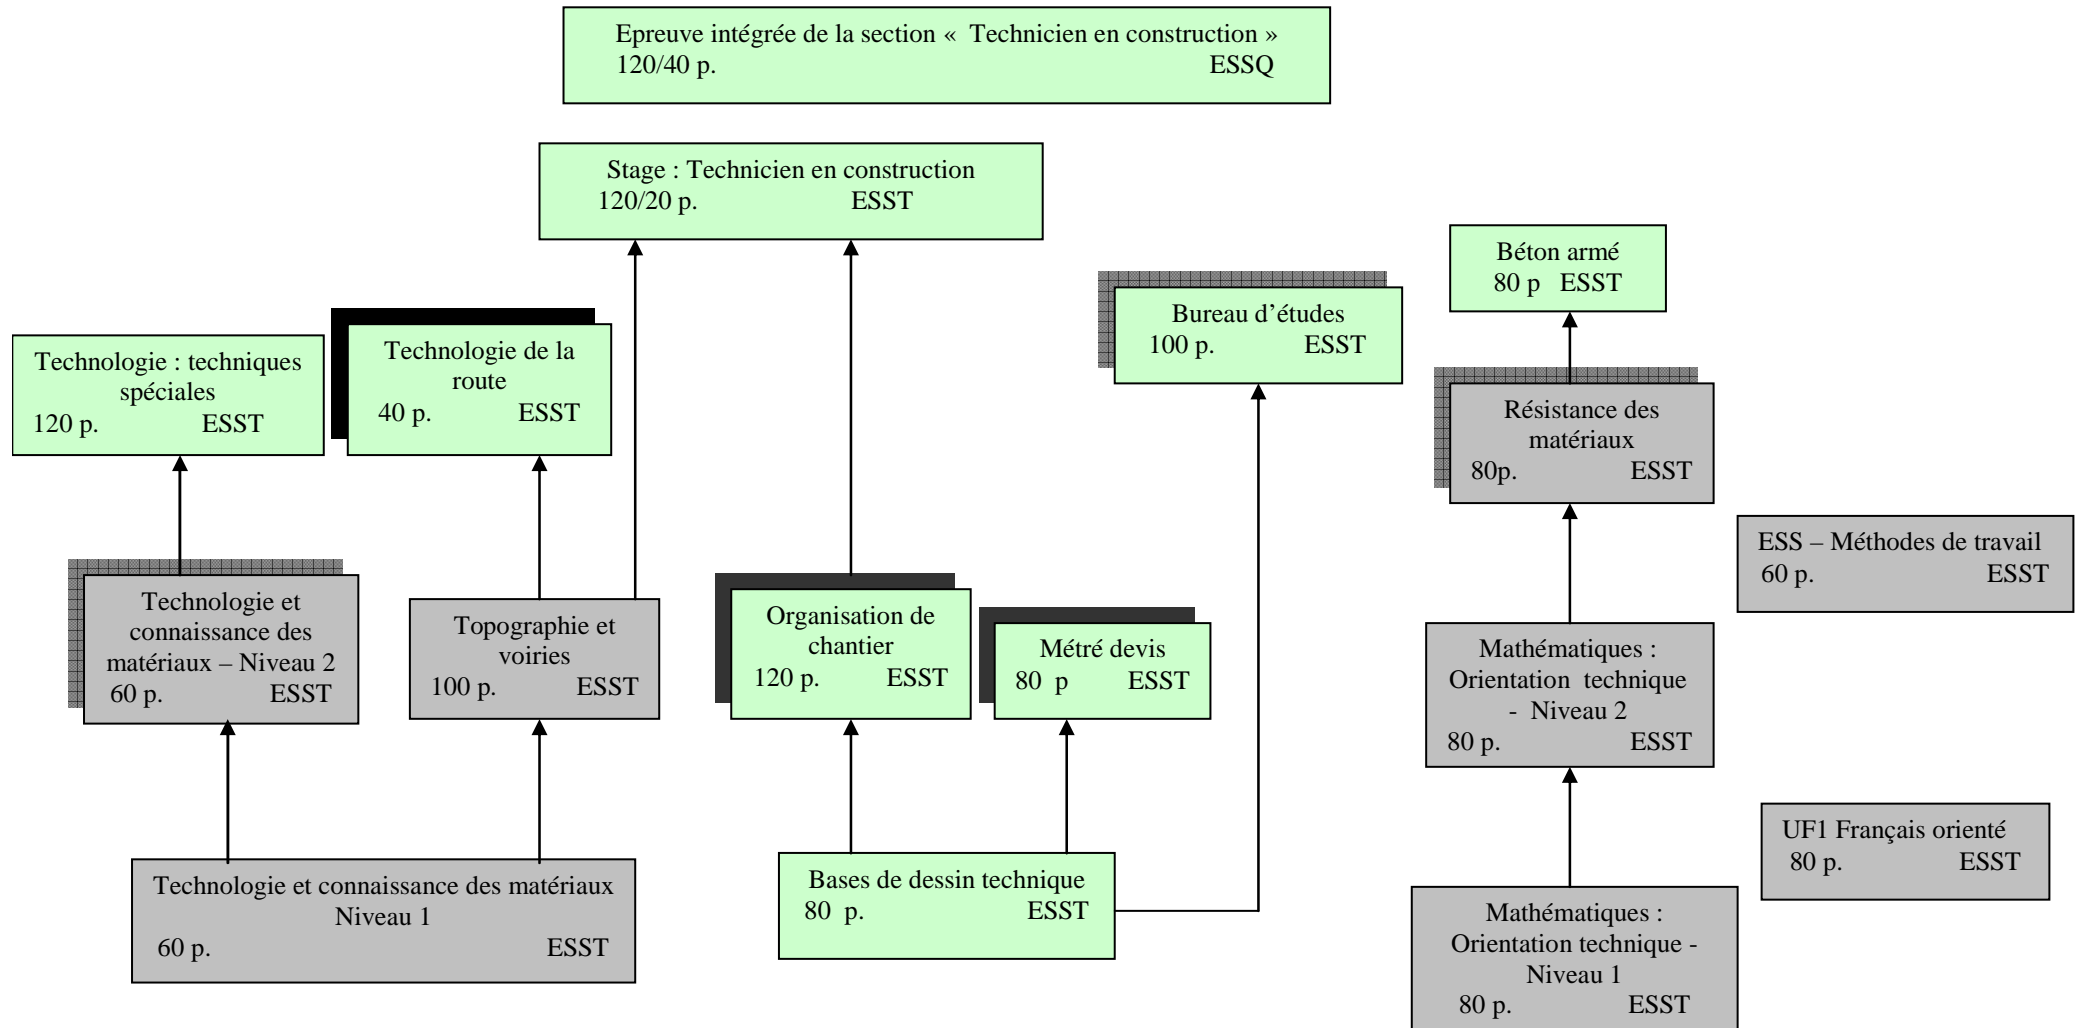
Epreuve intégrée de la section « Technicien en construction »
120/40 p. ESSQ

Stage : Technicien en construction
120/20 p. ESST

Béton armé
80 p ESST

Bureau d'études
100 p. ESST

Technologie : techniques spéciales
120 p. ESST

Technologie de la route
40 p. ESST

Résistance des matériaux
80p. ESST

ESS – Méthodes de travail
60 p. ESST

Technologie et connaissance des matériaux – Niveau 2
60 p. ESST

Topographie et voiries
100 p. ESST

Organisation de chantier
120 p. ESST

Métré devis
80 p ESST

Mathématiques : Orientation technique - Niveau 2
80 p. ESST

UF1 Français orienté
80 p. ESST

Technologie et connaissance des matériaux
Niveau 1
60 p. ESST

Bases de dessin technique
80 p. ESST

Mathématiques : Orientation technique - Niveau 1
80 p. ESST